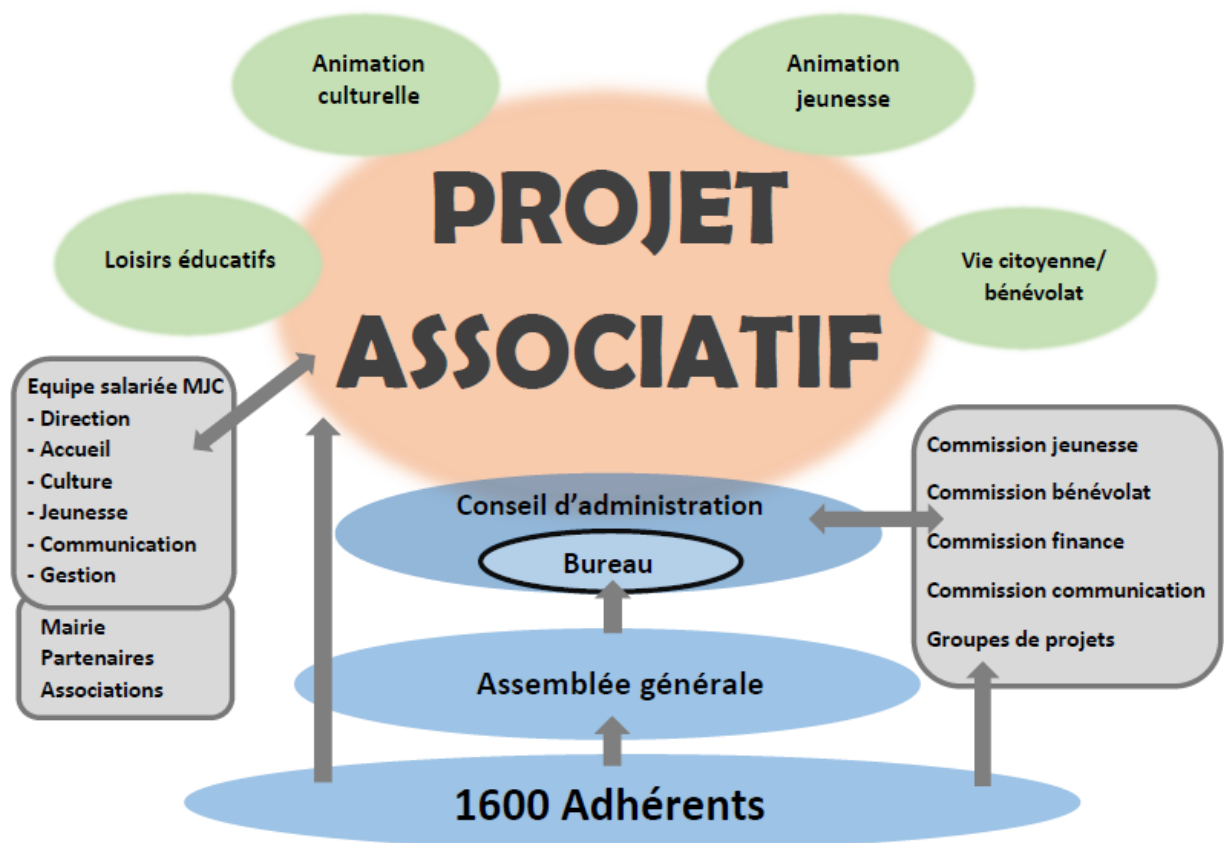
Animation culturelle

Animation jeunesse

PROJET ASSOCIATIF

Loisirs éducatifs

Vie citoyenne/ bénévolat

Equipe salariée MJC
- Direction
- Accueil
- Culture
- Jeunesse
- Communication
- Gestion

Mairie
Partenaires
Associations

Commission jeunesse
Commission bénévolat
Commission finance
Commission communication
Groupes de projets

Conseil d'administration

Bureau

Assemblée générale

1600 Adhérents